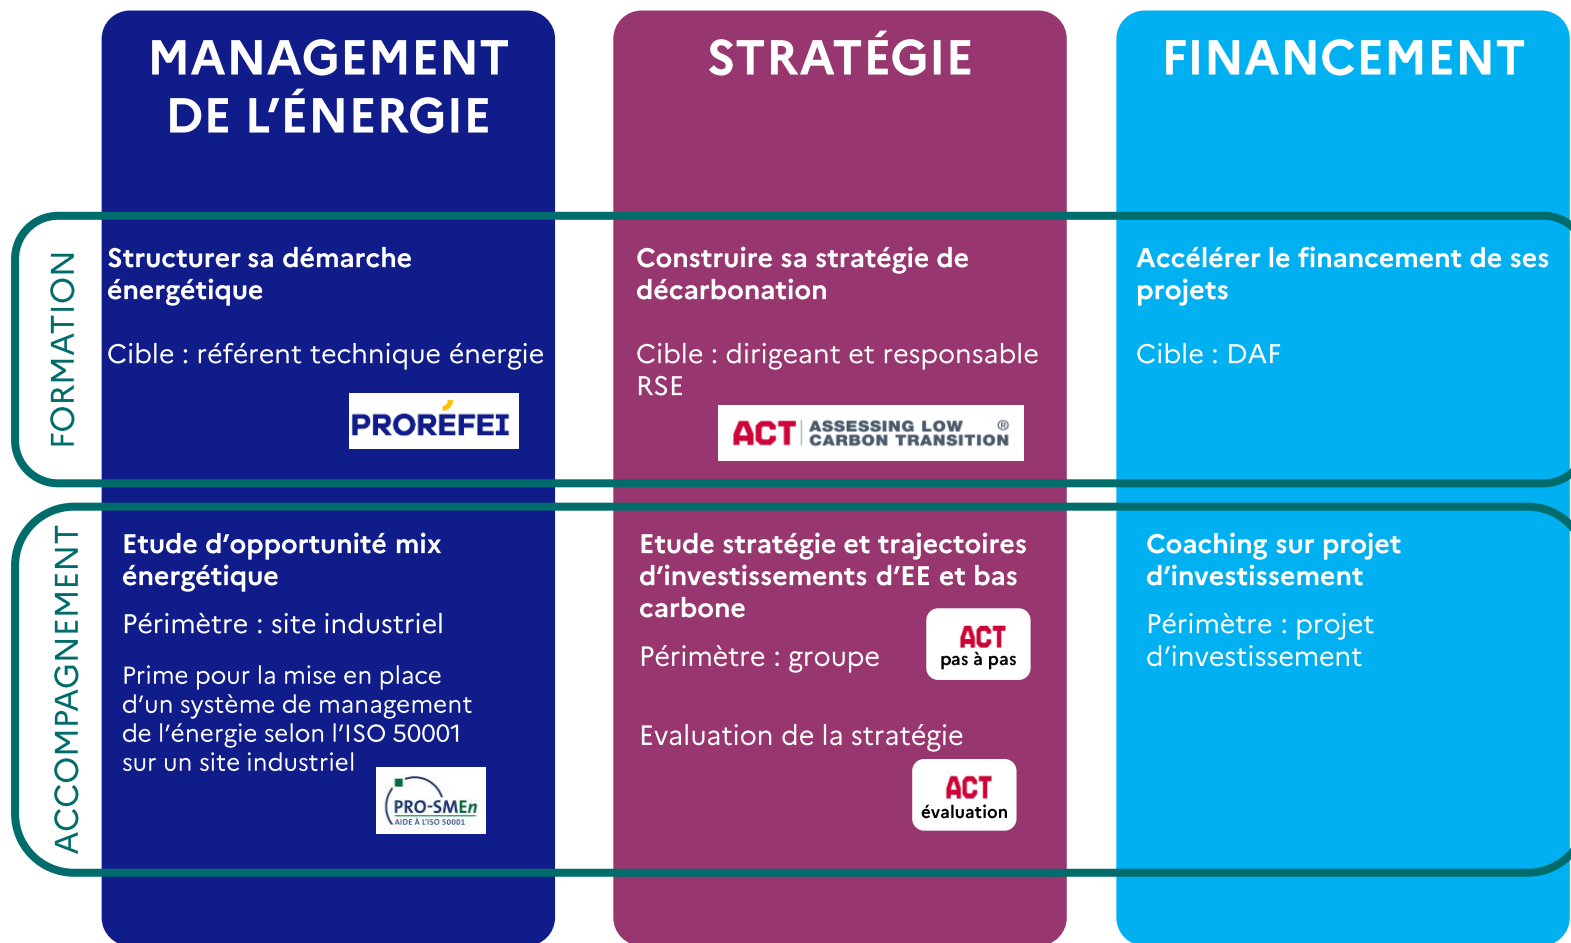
MANAGEMENT DE L'ÉNERGIE

STRATÉGIE

FINANCEMENT

FORMATION

Structurer sa démarche énergétique

Cible : référent technique énergie

PRORÉFEI

Construire sa stratégie de décarbonation

Cible : dirigeant et responsable RSE

ACT ASSESSING LOW CARBON TRANSITION ®

Accélérer le financement de ses projets

Cible : DAF

ACCOMPAGNEMENT

Etude d'opportunité mix énergétique

Périmètre : site industriel

Prime pour la mise en place d'un système de management de l'énergie selon l'ISO 50001 sur un site industriel

PRO-SMEn AIDE À L'ISO 50001

Etude stratégie et trajectoires d'investissements d'EE et bas carbone

Périmètre : groupe

ACT pas à pas

Evaluation de la stratégie

ACT évaluation

Coaching sur projet d'investissement

Périmètre : projet d'investissement